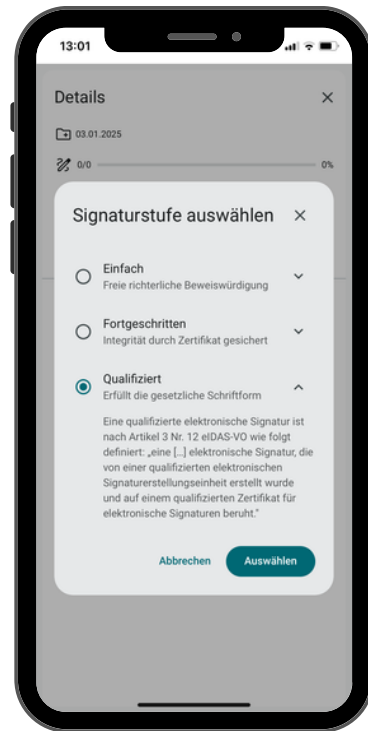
13:01

Details

03.01.2025

0/0 0%

Signaturstufe auswählen

Einfach
Freie richterliche Beweiswürdigung

Fortgeschritten
Integrität durch Zertifikat gesichert

Qualifiziert
Erfüllt die gesetzliche Schriftform

Eine qualifizierte elektronische Signatur ist nach Artikel 3 Nr. 12 eIDAS-VO wie folgt definiert: „eine […] elektronische Signatur, die von einer qualifizierten elektronischen Signaturerstellungseinheit erstellt wurde und auf einem qualifizierten Zertifikat für elektronische Signaturen beruht."

Abbrechen

Auswählen